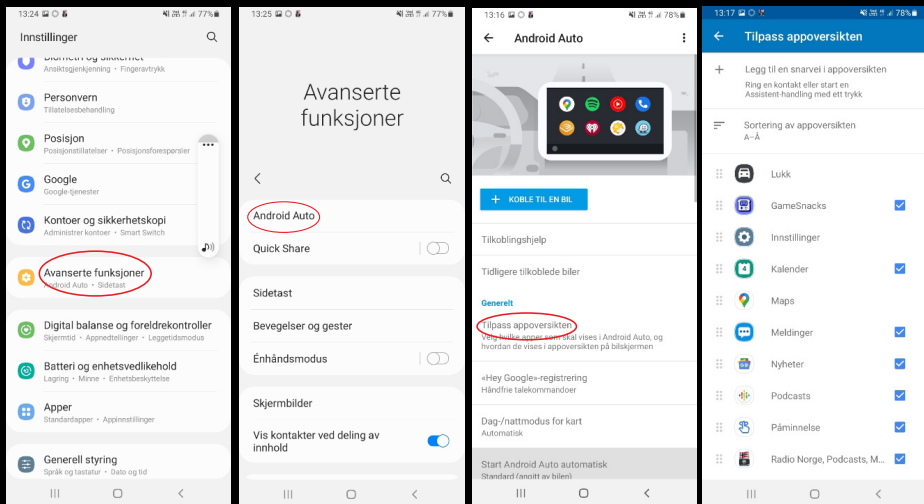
13:24 77%

Innstillinger

Biometri og sikkerhet
Ansiktsgjenkjenning • Fingeravtrykk

Personvern
Tillatelsesbehandling

Posisjon
Posisjonstillatelser • Posisjonsforespørsler

Google
Google-tjenester

Kontoer og sikkerhetskopi
Administrer kontoer • Smart Switch

Avanserte funksjoner
Android Auto • Sidetast

Digital balanse og foreldrekontroller
Skjermtid • Appnedtellinger • Leggetidsmodus

Batteri og enhetsvedlikehold
Lagring • Minne • Enhetsbeskyttelse

Apper
Standardapper • Appinnstillinger

Generell styring
Språk og tastatur • Dato og tid

13:25 77%

Avanserte funksjoner

Android Auto

Quick Share

Sidetast

Bevegelser og gester

Enhåndsmodus

Skjermbilder

Vis kontakter ved deling av innhold

13:16 78%

Android Auto

KOBLE TIL EN BIL

Tilkoblingshjelp

Tidligere tilkoblede biler

Generelt

Tilpass appoversikten
Velg hvilke apper som skal vises i Android Auto, og hvordan de vises i appoversikten på bilskjermen

«Hey Google»-registrering
Håndfrie talekommandoer

Dag-/nattmodus for kart
Automatisk

Start Android Auto automatisk
Standard (angitt av bilen)

13:17 78%

Tilpass appoversikten

Legg til en snarvei i appoversikten
Ring en kontakt eller start en Assistent-handling med ett trykk

Sortering av appoversikten
A–Å

Lukk

GameSnacks

Innstillinger

Kalender

Maps

Meldinger

Nyheter

Podcasts

Påminnelse

Radio Norge, Podcasts, M...